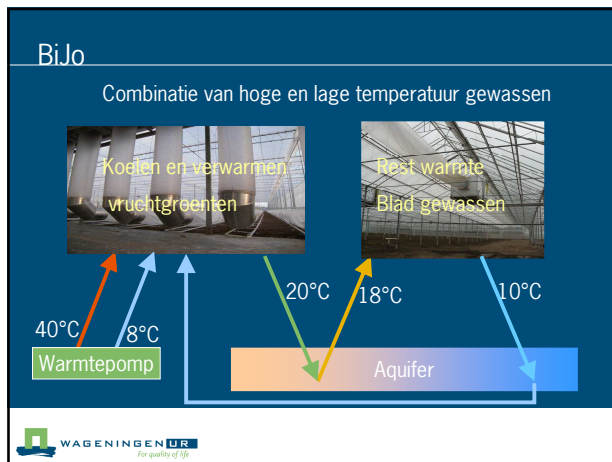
BiJo

Combinatie van hoge en lage temperatuur gewassen

Koelen en verwarmen vruchtgroenten

Rest warmte Blad gewassen

40°C

8°C

20°C

18°C

10°C

Warmtepomp

Aquifer

WAGENINGEN UR
For quality of life